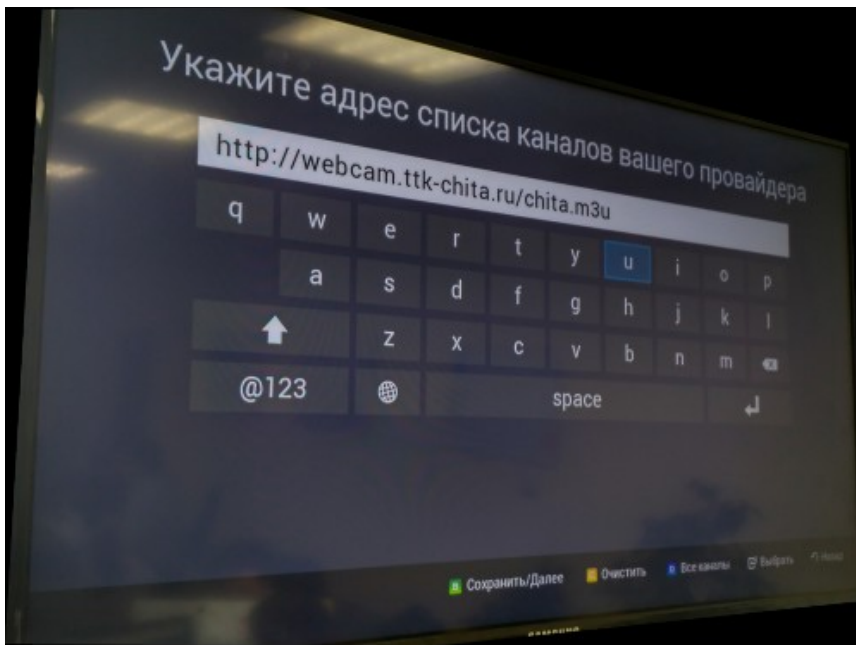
Укажите адрес списка каналов вашего провайдера

http://webcam.ttk-chita.ru/chita.m3u

q w e r t y u i o p

a s d f g h j k l

z x c v b n m

@123

space

Сохранить/Далее Очистить Все каналы Выбрать Назад

SAMSUNG